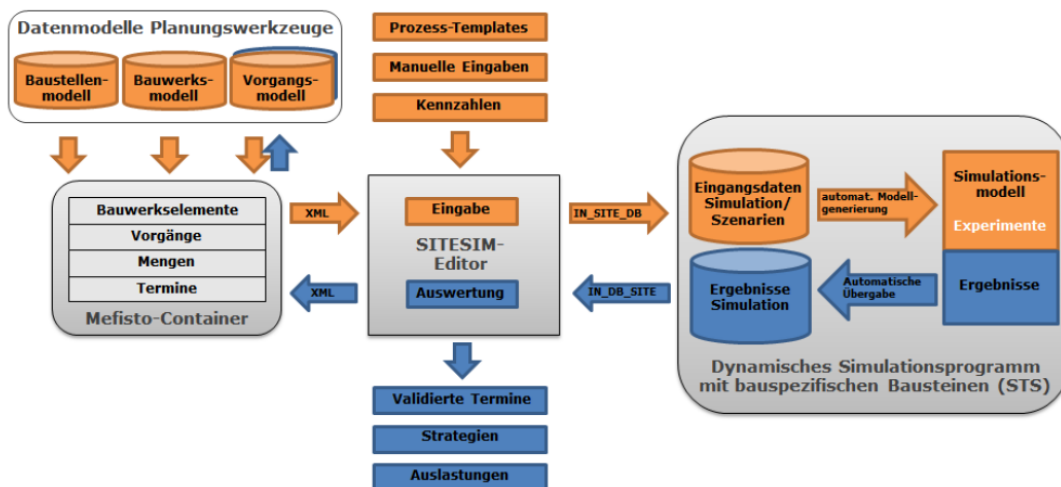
Datenmodelle Planungswerkzeuge

Baustellenmodell

Bauwerksmodell

Vorgangsmodell

Prozess-Templates

Manuelle Eingaben

Kennzahlen

Bauwerkselemente

Vorgänge

Mengen

Termine

Mefisto-Container

XML

XML

Eingabe

SITESIM-Editor

Auswertung

IN_SITE_DB

IN_DB_SITE

Eingangsdaten Simulation/ Szenarien

automat. Modellgenerierung

Simulationsmodell

Experimente

Ergebnisse Simulation

Automatische Übergabe

Ergebnisse

Dynamisches Simulationsprogramm mit bauspezifischen Bausteinen (STS)

Validierte Termine

Strategien

Auslastungen